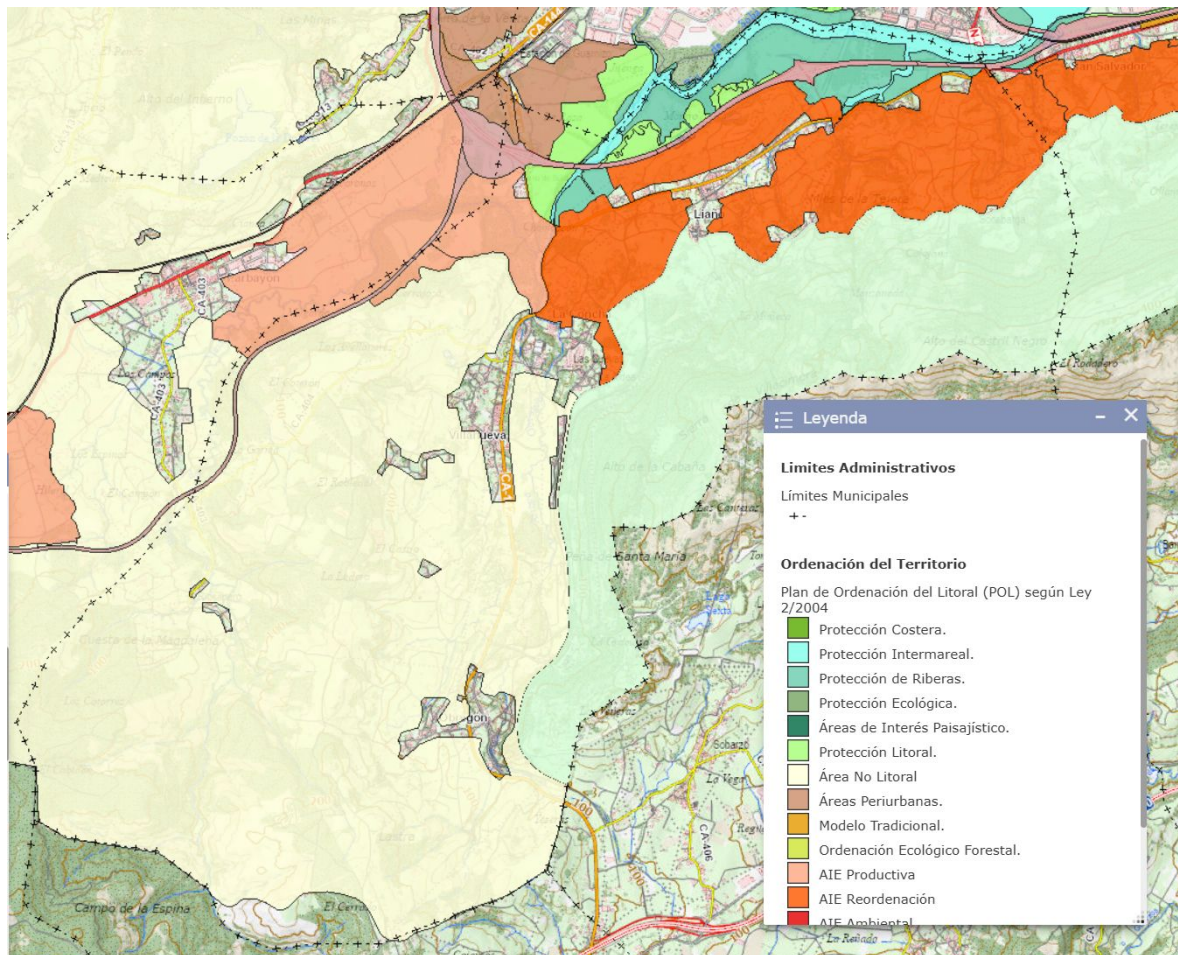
Leyenda

Limites Administrativos

Límites Municipales

+-

Ordenación del Territorio

Plan de Ordenación del Litoral (POL) según Ley 2/2004

Protección Costera.
Protección Intermareal.
Protección de Riberas.
Protección Ecológica.
Áreas de Interés Paisajístico.
Protección Litoral.
Área No Litoral
Áreas Periurbanas.
Modelo Tradicional.
Ordenación Ecológico Forestal.
AIE Productiva
AIE Reordenación
AIE Ambiental

Alto del Biberno
CA-403
CA-403
Las Carrozas
Liano
Las Quintas
Villanueva
Alto de la Cabaña
Alto del Castro Negro
El Rondero
Santa María
Cuesta de la Magdalena
Campo de la Espina
El Cerro
Sobarzo
La Vega
CA-406
La Rasilla
San Salvador
Solares
Penagos